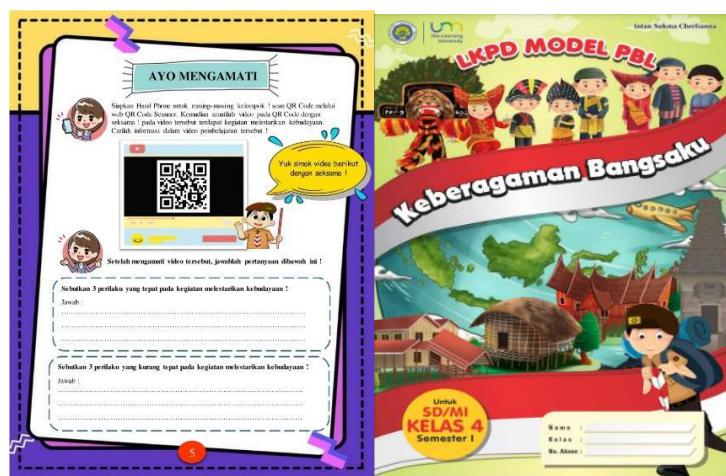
AYO MENGAMATI

Siapkan Hand Phone untuk masing-masing kelompok ! scan QR Code melalui web QR Code Scanner. Kemudian amatilah video pada QR Code dengan seksama ! pada video tersebut terdapat kegiatan melestarikan kebudayaan. Carilah informasi dalam video pembelajaran tersebut !

Yuk simak video berikut dengan seksama !

Setelah mengamati video tersebut, jawablah pertanyaan dibawah ini !

Sebutkan 3 perilaku yang tepat pada kegiatan melestarikan kebudayaan !
Jawab :

Sebutkan 3 perilaku yang kurang tepat pada kegiatan melestarikan kebudayaan !
Jawab :

5

um The Learning University

Intan Sukma Cherlianna

LKPD MODEL PBL

Keberagaman Bangsaku

Untuk
SD/MI
KELAS 4
Semester I

Nama :
Kelas :
No. Absen :